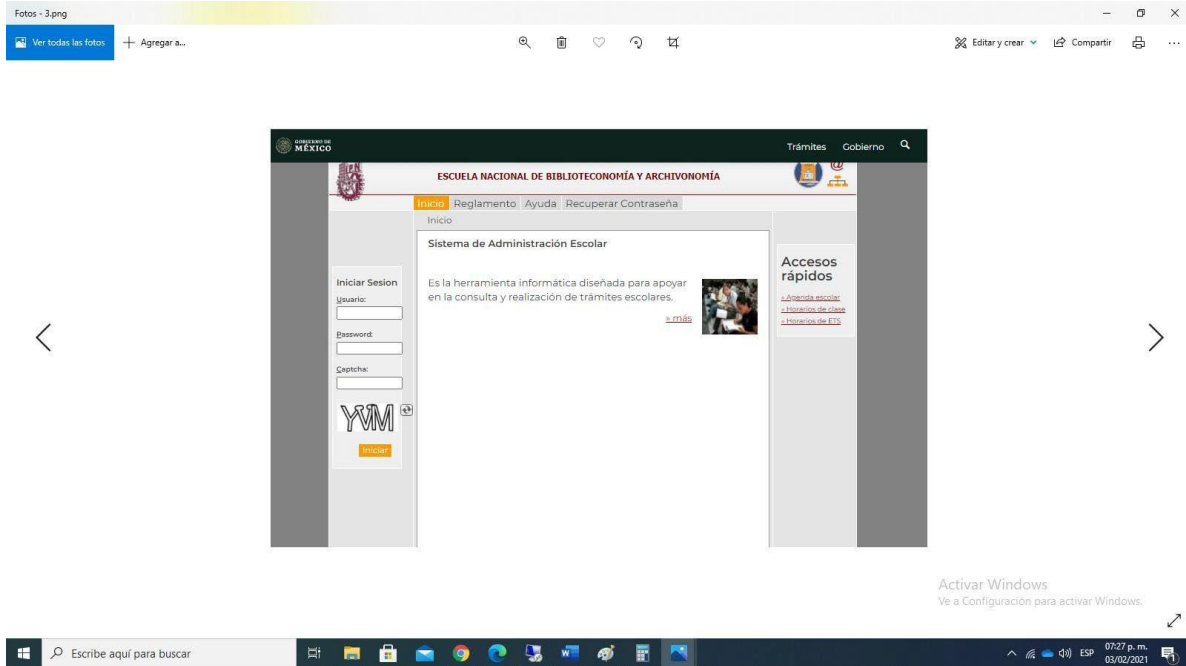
Fotos - 3.png

Ver todas las fotos
+ Agregar a...

Editar y crear
Compartir
...

GOBIERNO DE MÉXICO

Trámites Gobierno

ESCUELA NACIONAL DE BIBLIOTECONOMÍA Y ARCHIVONOMÍA

Inicio Reglamento Ayuda Recuperar Contraseña

Inicio

Sistema de Administración Escolar

Es la herramienta informática diseñada para apoyar en la consulta y realización de trámites escolares.

» más

Accesos rápidos

» Agenda escolar
» Horarios de clase
» Horarios de ETS

Iniciar Sesion

Usuario:

Password:

Captcha:

YWM

Iniciar

Activar Windows
Ve a Configuración para activar Windows.

Escribe aquí para buscar

ESP 07:27 p. m. 03/02/2021